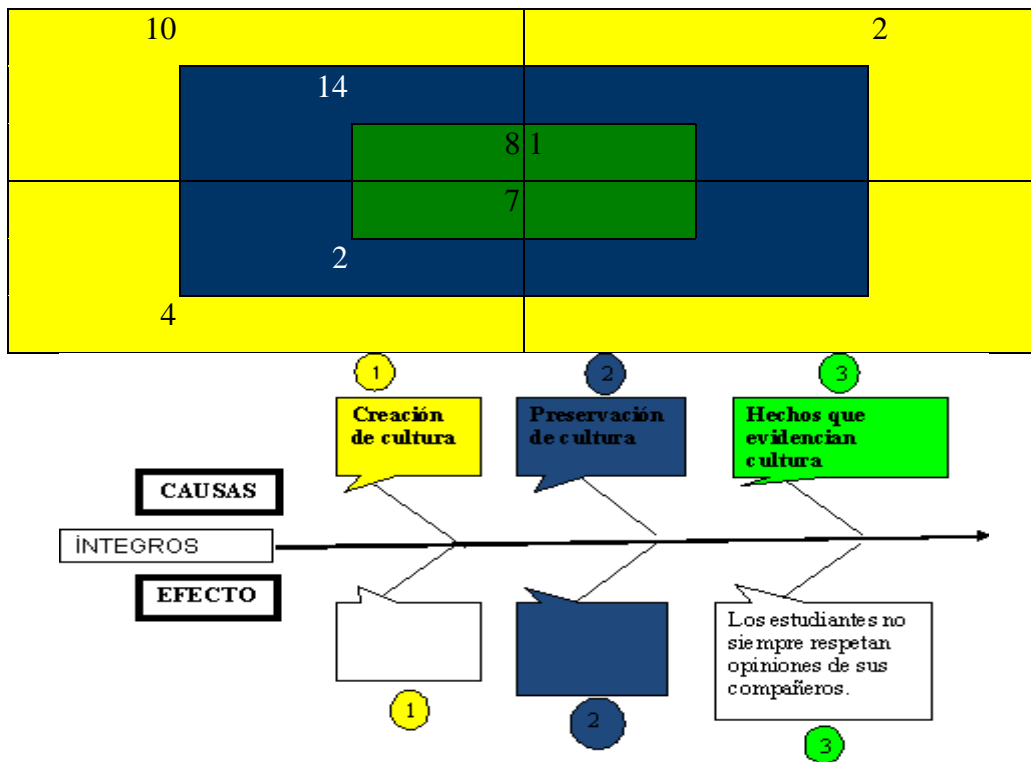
10

2

14

8 1

7

2

4

1

2

3

Creación de cultura

Preservación de cultura

Hechos que evidencian cultura

CAUSAS

ÍNTEGROS

EFECTO

Los estudiantes no siempre respetan opiniones de sus compañeros.

1

2

3